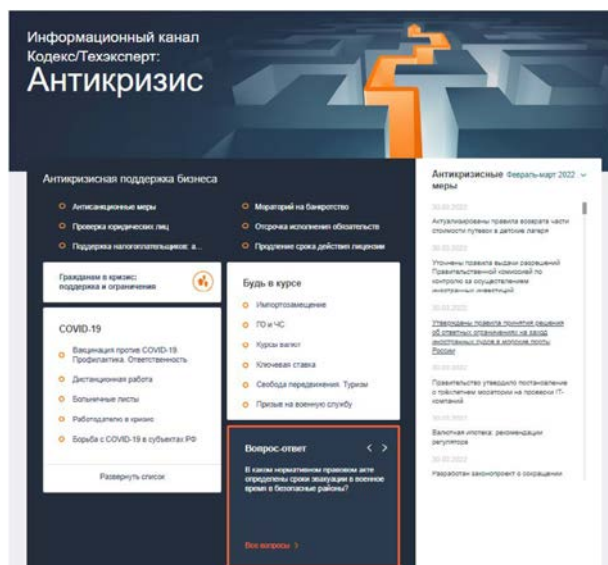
Информационный канал Кодекс/Техэксперт:
Антикризис

Антикризисная поддержка бизнеса

Антисанкционные меры
Проверка юридических лиц
Поддержка налогоплательщиков: а...
Мораторий на банкротство
Отсрочка исполнения обязательств
Продление срока действия лицензии

Гражданам в кризис: поддержка и ограничения

COVID-19

Вакцинация против COVID-19. Профилактика. Ответственность
Дистанционная работа
Больничные листы
Работодателю в кризис
Борьба с COVID-19 в субъектах РФ

Развернуть список

Будь в курсе

Импортозамещение
ГО и ЧС
Курсы валют
Ключевая ставка
Свобода передвижения. Туризм
Призыв на военную службу

Вопрос-ответ

В каком нормативном правовом акте определены сроки эвакуации в военное время в безопасные районы?

Все вопросы >

Антикризисные меры Февраль-март 2022

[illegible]
Актуализированы правила возврата части стоимости путевок в детские лагеря
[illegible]
Уточнены правила выдачи разрешений Правительственной комиссией по контролю за осуществлением иностранных инвестиций
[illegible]
Утверждены правила принятия решения об ответных ограничениях на заход иностранных судов в морские порты России
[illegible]
Правительство утвердило постановление о трёхлетнем моратории на проверки IT-компаний
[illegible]
Валютная ипотека: рекомендации регулятора
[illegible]
Разработан законопроект о сокращении